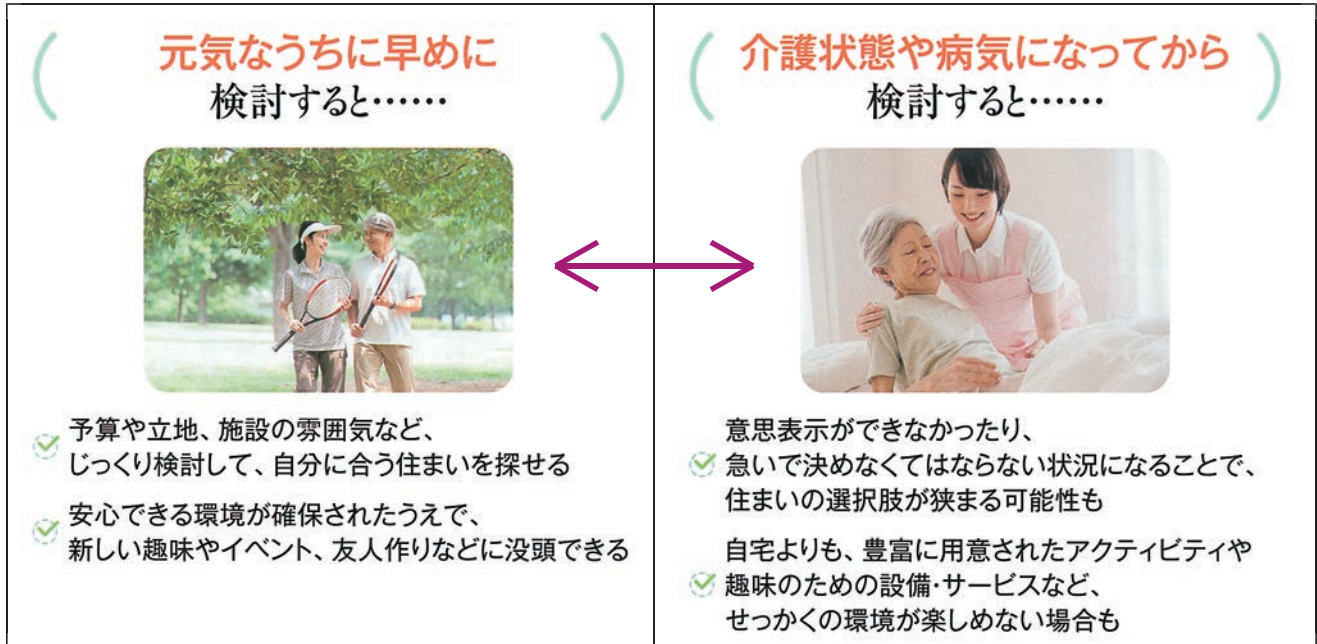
元気なうちに早めに
検討すると……

予算や立地、施設の雰囲気など、じっくり検討して、自分に合う住まいを探せる

安心できる環境が確保されたうえで、新しい趣味やイベント、友人作りなどに没頭できる

介護状態や病気になってから
検討すると……

意思表示ができなかったり、急いで決めなくてはならない状況になることで、住まいの選択肢が狭まる可能性も

自宅よりも、豊富に用意されたアクティビティや趣味のための設備・サービスなど、せっかくの環境が楽しめない場合も